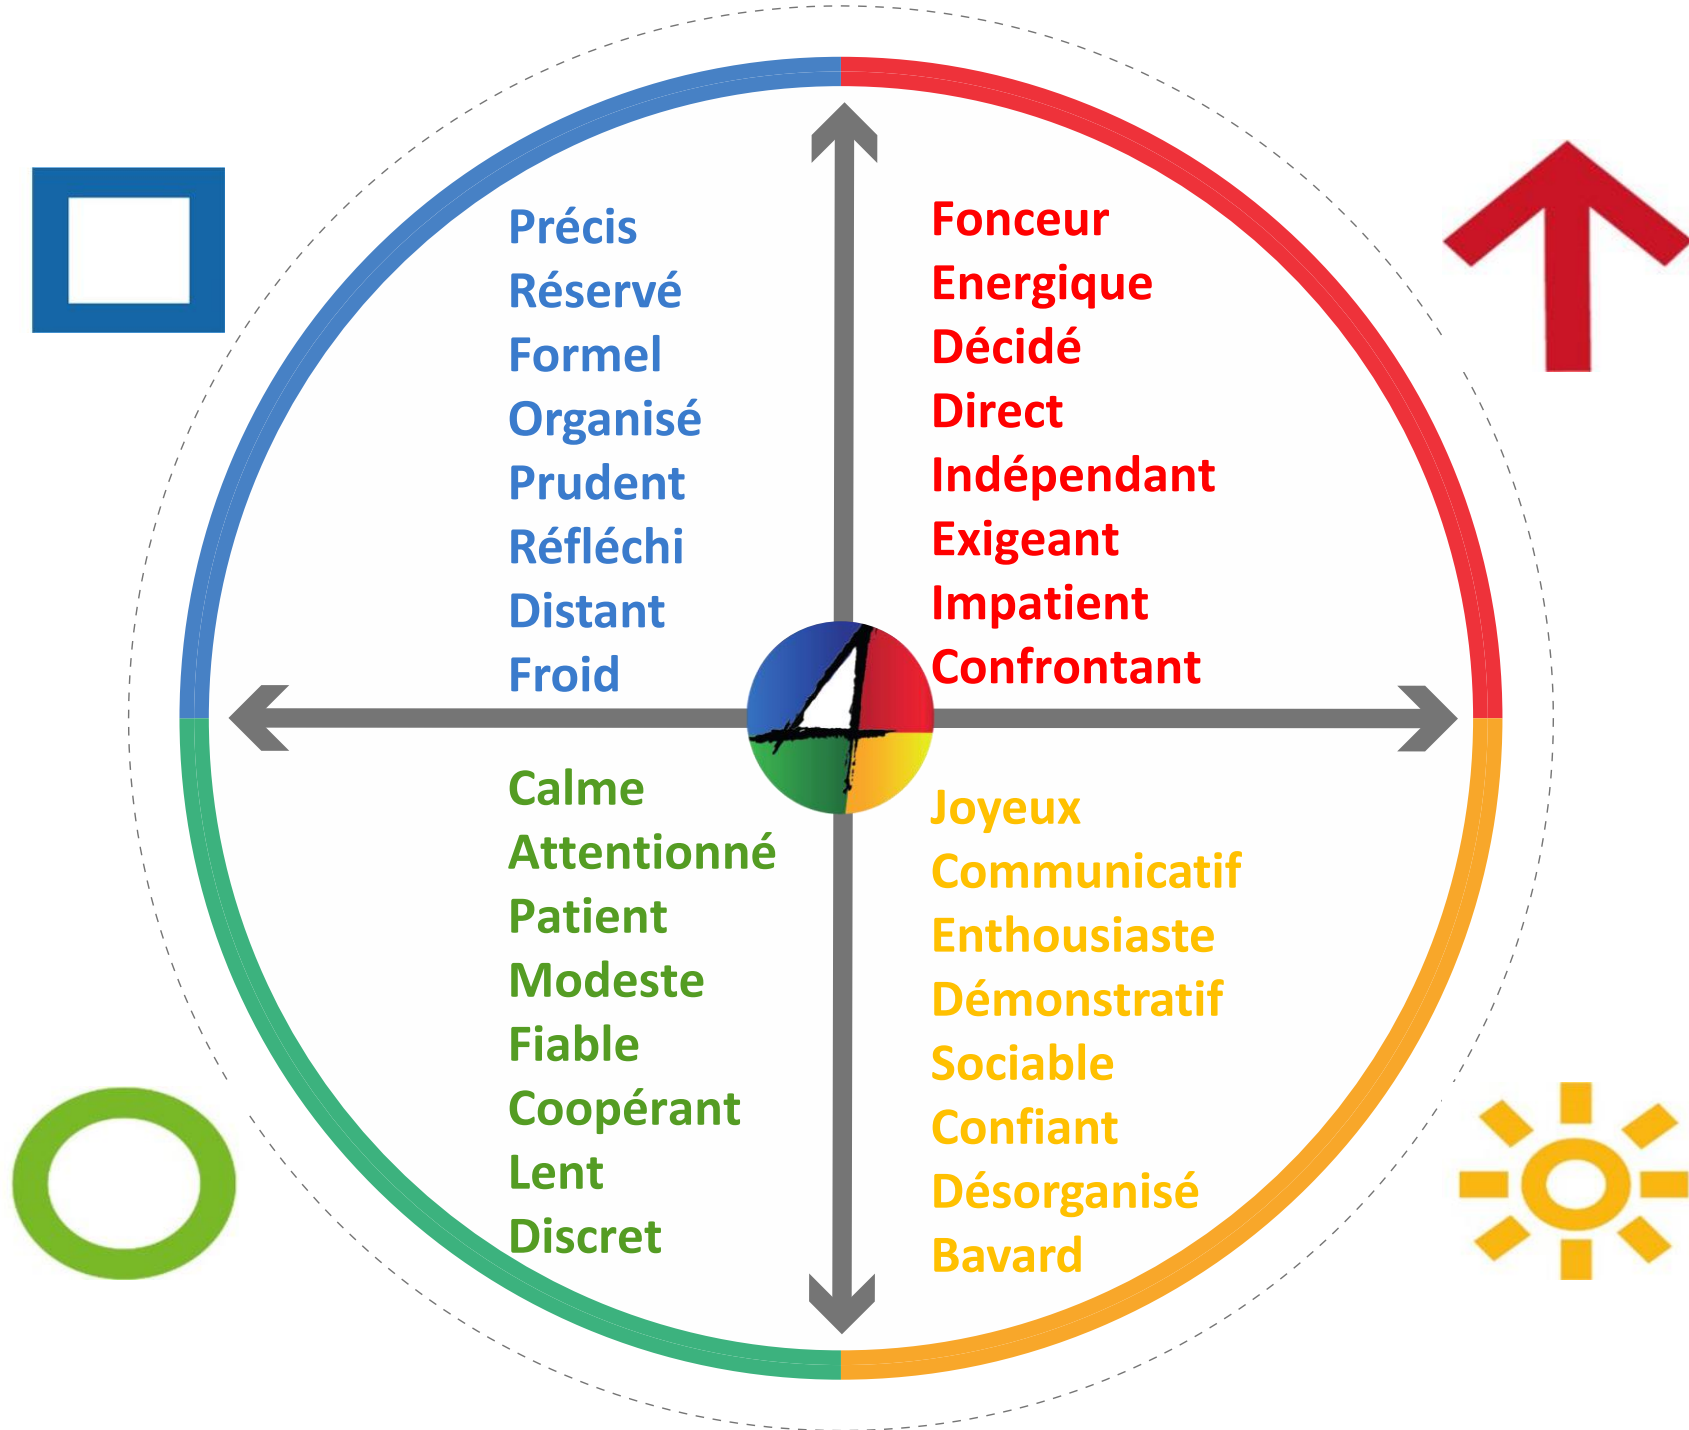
Précis
Réservé
Formel
Organisé
Prudent
Réfléchi
Distant
Froid

Fonceur
Energique
Décidé
Direct
Indépendant
Exigeant
Impatient
Confrontant

4

Calme
Attentionné
Patient
Modeste
Fiable
Coopérant
Lent
Discret

Joyeux
Communicatif
Enthousiaste
Démonstratif
Sociable
Confiant
Désorganisé
Bavard